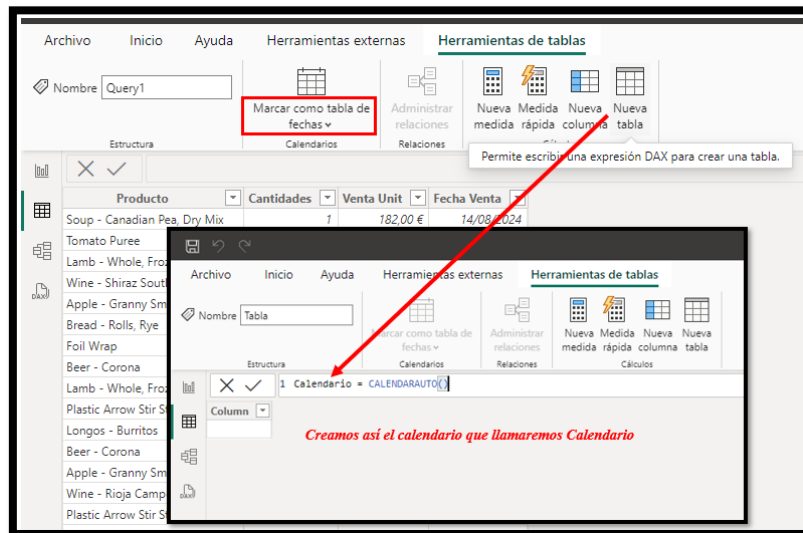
Archivo Inicio Ayuda Herramientas externas Herramientas de tablas

Nombre Query1

Estructura

Marcar como tabla de fechas

Calendarios

Administrar relaciones

Relaciones

Nueva medida Medida rápida Nueva columna Nueva tabla

Cálculos

Permite escribir una expresión DAX para crear una tabla.

| Producto | Cantidades | Venta Unit | Fecha Venta |
|---|---|---|---|
| Soup - Canadian Pea, Dry Mix | 1 | 182,00 € | 14/08/2024 |
| Tomato Puree | | | |
| Lamb - Whole, Froz | | | |
| Wine - Shiraz Sout | | | |
| Apple - Granny Sm | | | |
| Bread - Rolls, Rye | | | |
| Foil Wrap | | | |
| Beer - Corona | | | |
| Lamb - Whole, Froz | | | |
| Plastic Arrow Stir S | | | |
| Longos - Burritos | | | |
| Beer - Corona | | | |
| Apple - Granny Sm | | | |
| Wine - Rioja Camp | | | |
| Plastic Arrow Stir S | | | |

Archivo Inicio Ayuda Herramientas externas Herramientas de tablas

Nombre Tabla

Estructura

Marcar como tabla de fechas

Calendarios

Administrar relaciones

Relaciones

Nueva medida Medida rápida Nueva columna Nueva tabla

Cálculos

1 Calendario = CALENDARAUTO()

Column

Creamos así el calendario que llamaremos Calendario